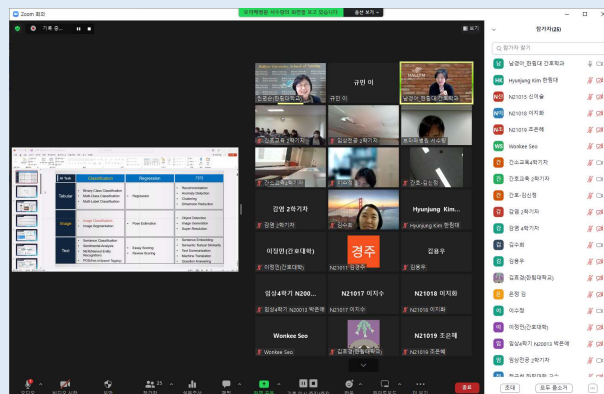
Zoom 회의
화면을 공유하고 있습니다 | 공유 중지
옵션 보기
기록 중... | 보기
참가자(25)
참가자 찾기
남궁미_한림대 간호학과
Hyunjung Kim 한림대
N21015 신여울
N21018 이지희
N21019 조은혜
Wonkee Seo
간소교육4학기차
간호교육 2학기차
간호-김신영
강경 2학기차
강영 4학기차
김수희
김윤우
김희경(한림대학교)
윤정 임
이수정
이정민(간호대학)
임상4학기 N20013 박은해
임상전공 2학기차
초대 | 모두 음소거 | ...
Task | Classification | Regression | ???
Tabular | Binary Class Classification, Multi-Class Classification, Multi-Label Classification | Regression | Recommendation, Anomaly Detection, Clustering, Dimension Reduction
Image | Image Classification | Pose Estimation | Object Detection, Image Generation, Super Resolution
Text | Sentence Classification, Sentiment Analysis, NER(Named Entity Recognition), POS(Part-of-Speech Tagging) | Essay Scoring, Review Scoring | Sentence Embedding, Semantic Textual Similarity, Text Summarization, Machine Translation, Question Answering
조은경(한림대학교)
규민 이
남궁미_한림대 간호학과
간호교육 2학기차
임상전공 2학기차
위지유(병원 서주희)
간호-김신영
경주
강영 2학기차
강영 2학기차
Hyunjung Kim...
Hyunjung Kim 한림대
이정민(간호대학)
이정민(간호대학)
경주
N21011 김경주
김윤우
김윤우
임상4학기 N200...
임상4학기 N20013 박은해
N21017 이지수
N21017 이지수
N21018 이지희
N21018 이지희
Wonkee Seo
Wonkee Seo
김희경(한림대학교)
N21019 조은혜
N21019 조은혜
오디오 | 비디오 시작 | 보안 | 참가자 25 | 채팅 | 반응 | 화면 공유 | 기록 중지 | 소회의실 | 추가 | 종료